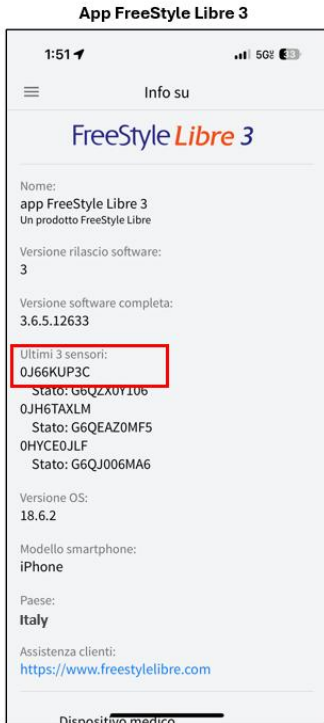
App FreeStyle Libre 3

1:51

5G

Info su

FreeStyle Libre 3

Nome:
app FreeStyle Libre 3
Un prodotto FreeStyle Libre

Versione rilascio software:
3

Versione software completa:
3.6.5.12633

Ultimi 3 sensori:
0J66KUP3C
Stato: G6QZX0Y106
0JH6TAXLM
Stato: G6QEAZ0MF5
0HYCE0JLF
Stato: G6QJ006MA6

Versione OS:
18.6.2

Modello smartphone:
iPhone

Paese:
Italy

Assistenza clienti:
https://www.freestylelibre.com

Dispositivo medico